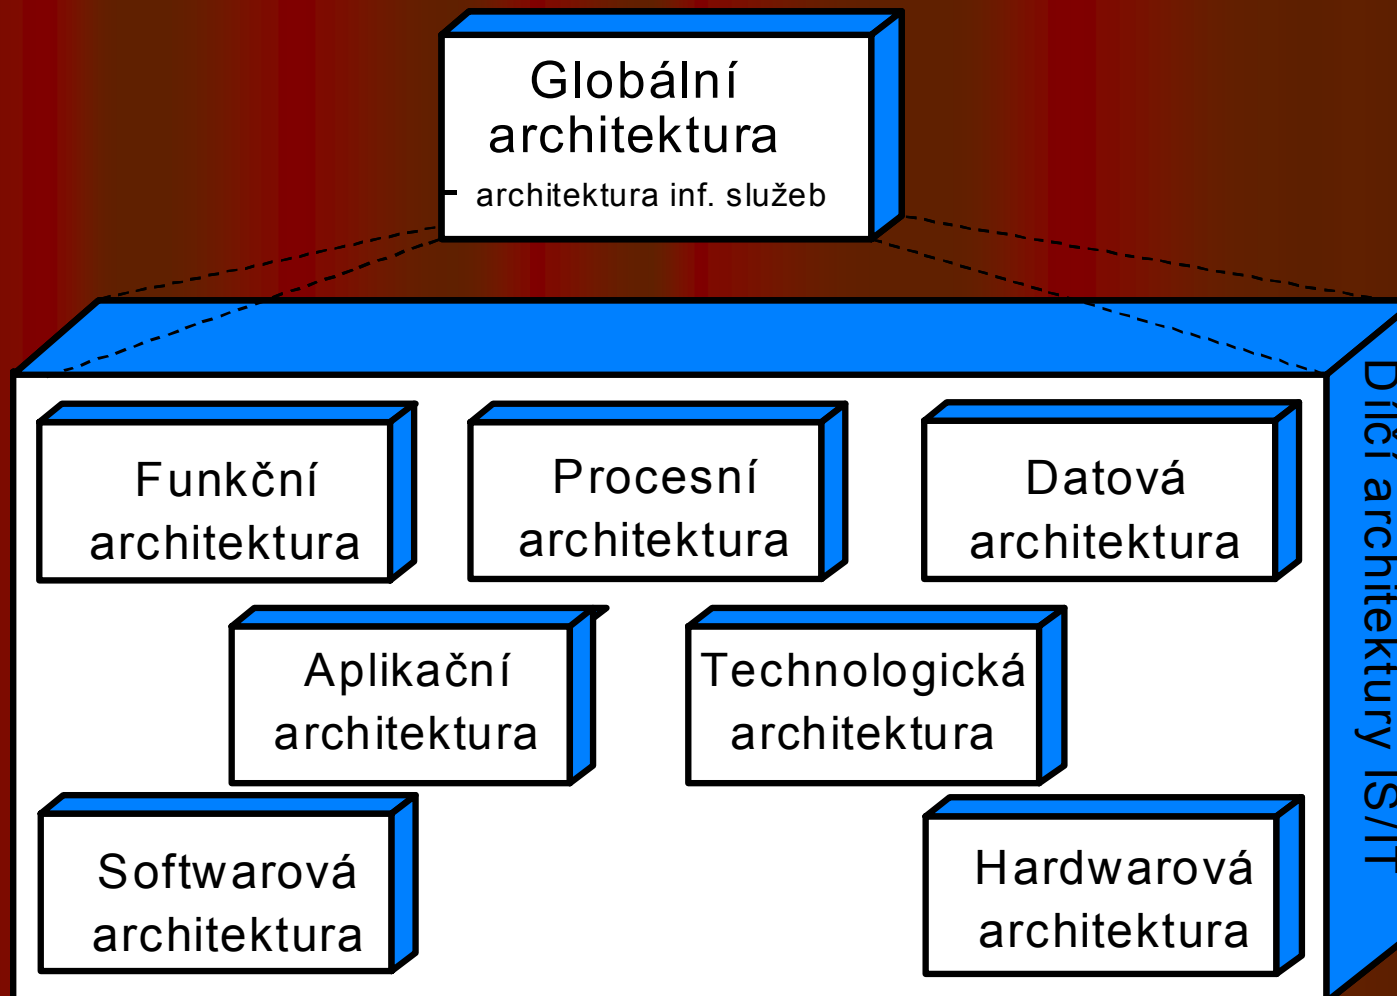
Globální architektura

- architektura inf. služeb

Funkční architektura

Procesní architektura

Datová architektura

Aplikační architektura

Technologická architektura

Softwarová architektura

Hardwarová architektura

Dílčí architektury IS/IT